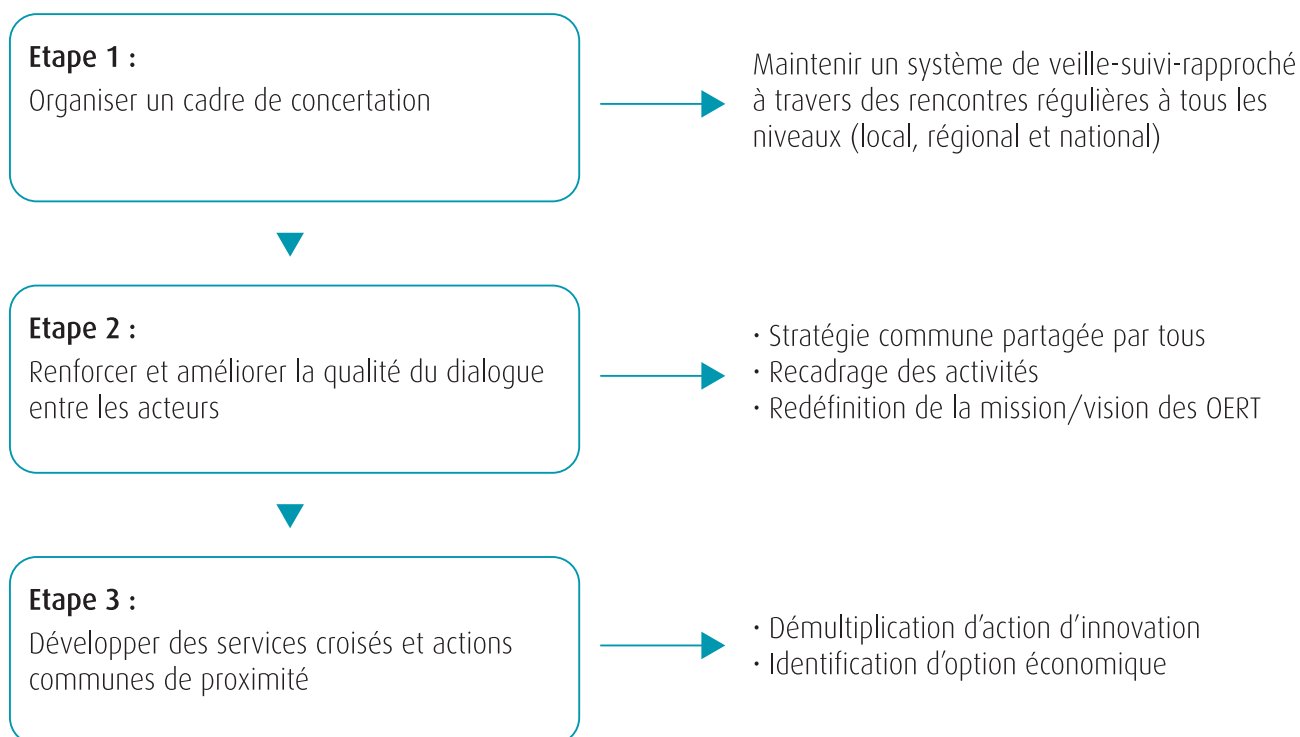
Etape 1 :
Organiser un cadre de concertation

Maintenir un système de veille-suivi-rapproché à travers des rencontres régulières à tous les niveaux (local, régional et national)

Etape 2 :
Renforcer et améliorer la qualité du dialogue entre les acteurs

· Stratégie commune partagée par tous
· Recadrage des activités
· Redéfinition de la mission/vision des OERT

Etape 3 :
Développer des services croisés et actions communes de proximité

· Démultiplication d'action d'innovation
· Identification d'option économique